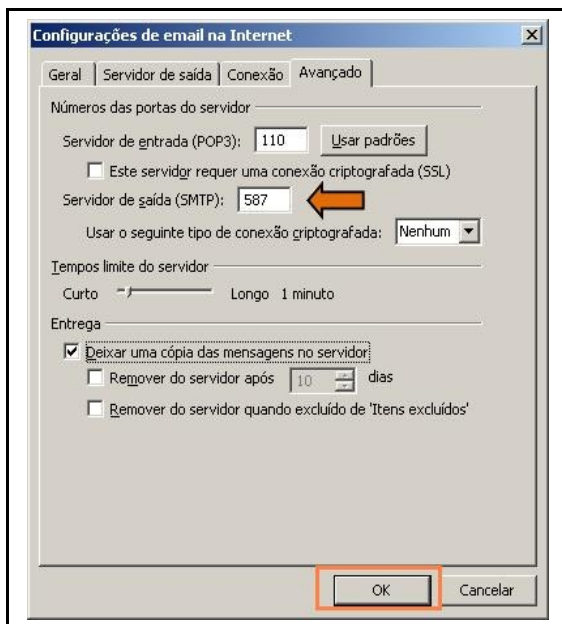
Configurações de email na Internet

Geral | Servidor de saída | Conexão | Avançado

Números das portas do servidor

Servidor de entrada (POP3): 110 Usar padrões

Este servidor requer uma conexão criptografada (SSL)

Servidor de saída (SMTP): 587

Usar o seguinte tipo de conexão criptografada: Nenhum

Tempos limite do servidor

Curto Longo 1 minuto

Entrega

Deixar uma cópia das mensagens no servidor

Remover do servidor após 10 dias

Remover do servidor quando excluído de 'Itens excluídos'

OK Cancelar